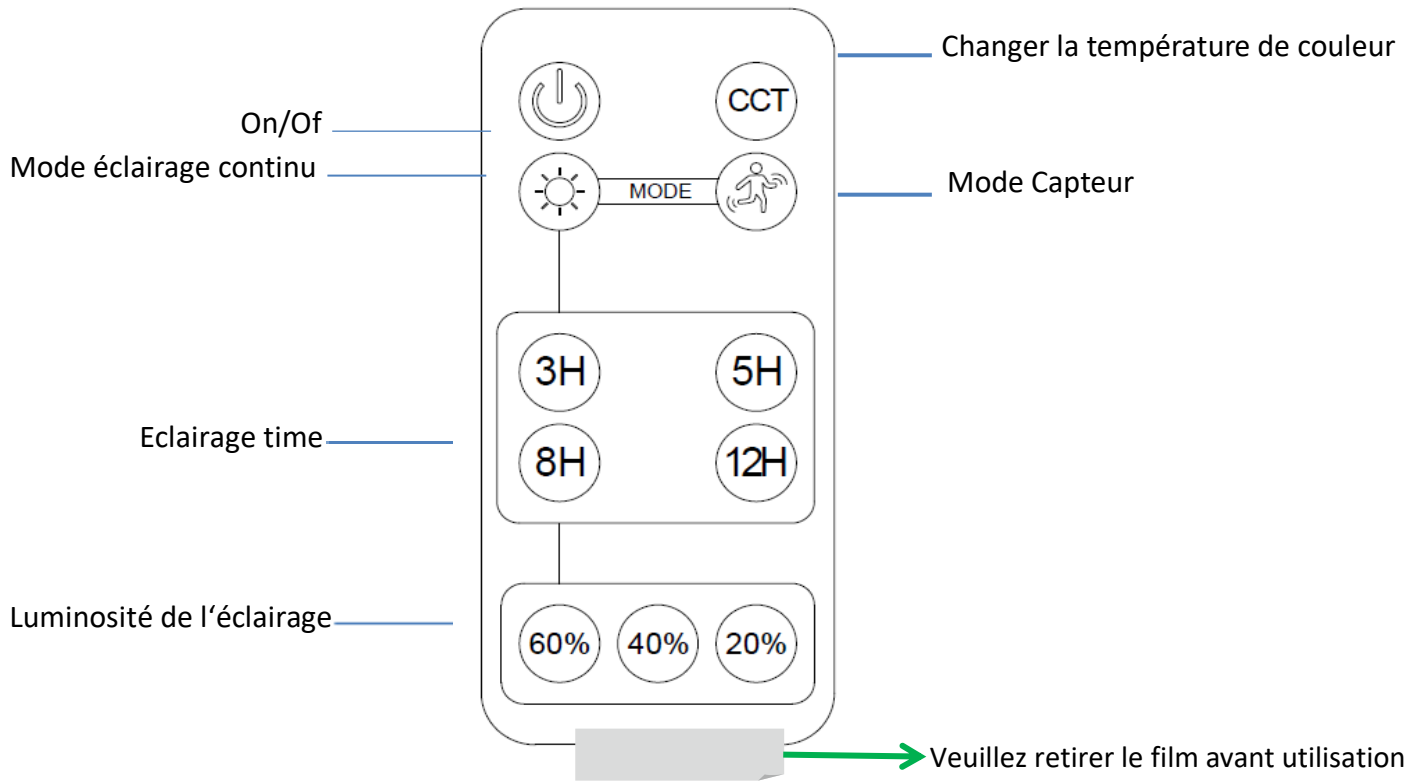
Changer la température de couleur

On/Of

CCT

Mode éclairage continu

MODE

Mode Capteur

3H

5H

Eclairage time

8H

12H

Luminosité de l‘éclairage

60%

40%

20%

Veuillez retirer le film avant utilisation